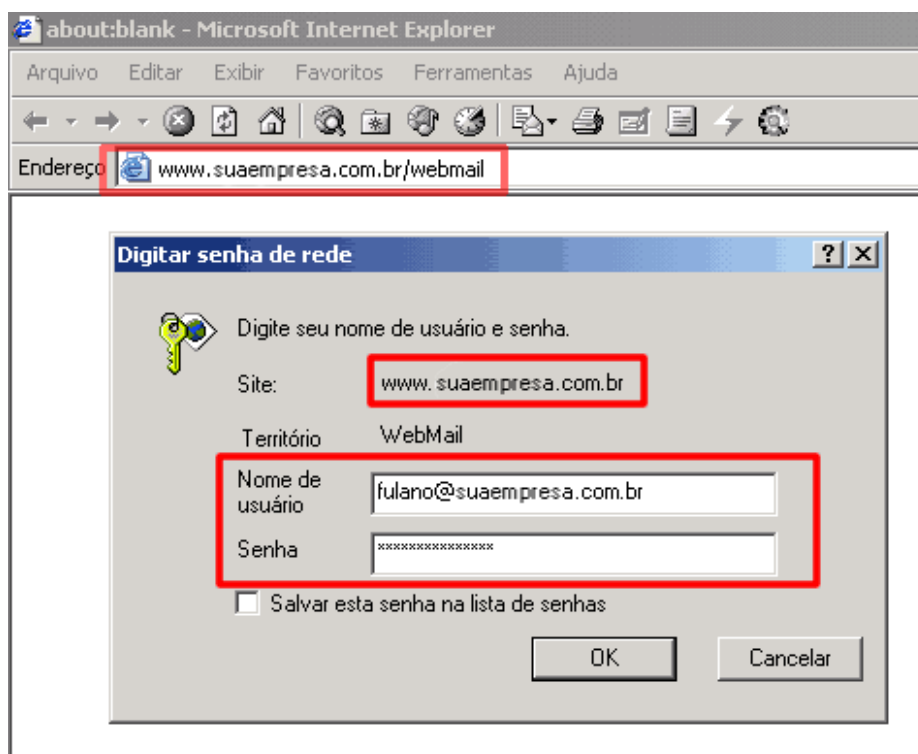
about:blank - Microsoft Internet Explorer

Arquivo Editar Exibir Favoritos Ferramentas Ajuda

Endereço www.suaempresa.com.br/webmail

Digitar senha de rede

? X

Digite seu nome de usuário e senha.

Site: www.suaempresa.com.br

Território WebMail

Nome de usuário fulano@suaempresa.com.br

Senha ***************

Salvar esta senha na lista de senhas

OK

Cancelar